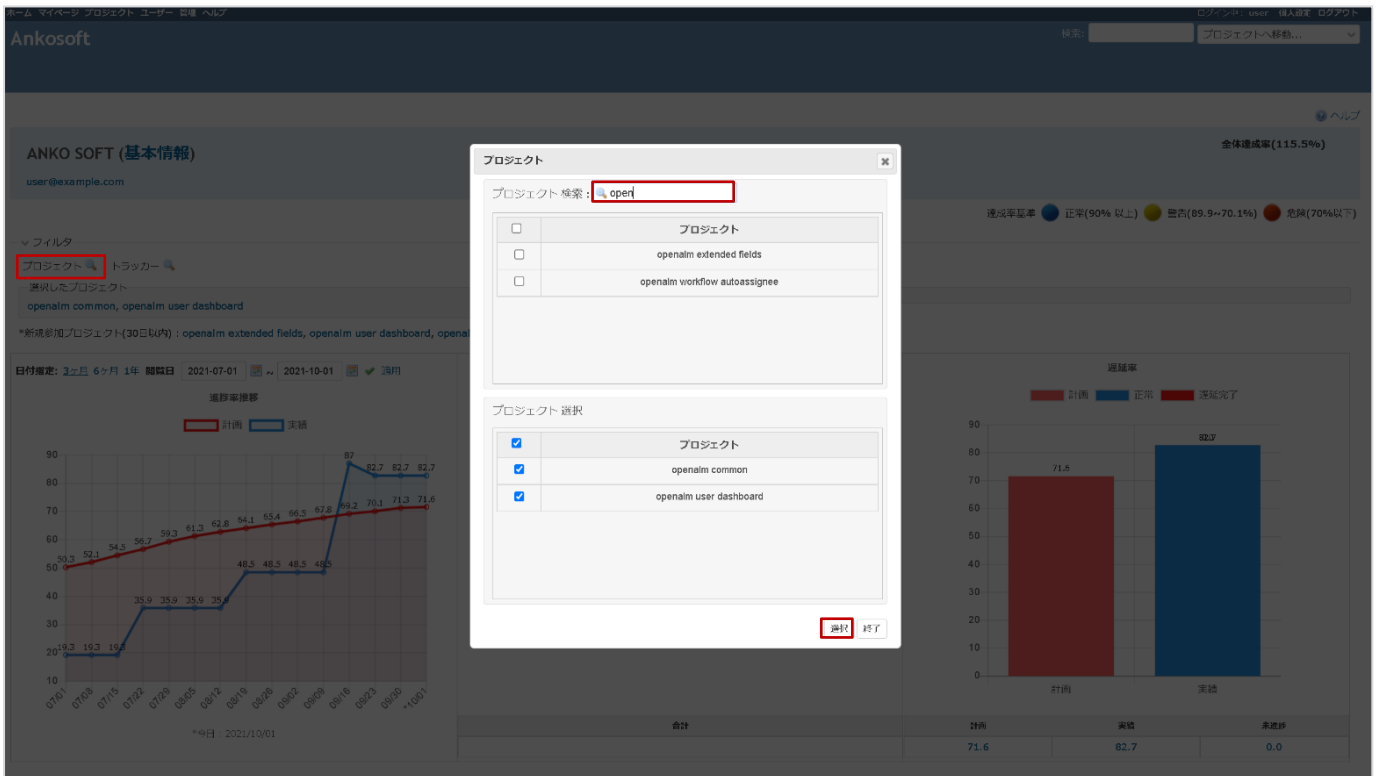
ホーム マイページ プロジェクト ユーザー 管理 ヘルプ
ログイン中: user 個人設定 ログアウト
Ankosoft
検索: プロジェクトへ移動...
ヘルプ
ANKO SOFT (基本情報)
user@example.com
全体達成率(115.5%)
達成率基準 正常(90% 以上) 警告(89.9~70.1%) 危険(70%以下)
フィルタ
プロジェクト トラッカー
選択したプロジェクト
openalm common, openalm user dashboard
*新規参加プロジェクト(30日以内) : openalm extended fields, openalm user dashboard, openal
日付指定: 3ヶ月 6ヶ月 1年 期間日 2021-07-01 ~ 2021-10-01 適用
進捗率推移
計画 実績
90 80 70 60 50 40 30 20 10
50.3 52.1 54.5 56.7 59.3 61.3 62.8 54.1 55.4 66.5 67.8 69.2 70.1 71.3 71.6
19.3 19.3 19.3 35.9 35.9 35.9 35.9 48.5 48.5 48.5 48.5 87 82.7 82.7 82.7
07/01 07/08 07/15 07/22 07/29 08/05 08/12 08/19 08/26 09/02 09/09 09/16 09/23 09/30 10/01
*今日 : 2021/10/01
遅延率
計画 正常 遅延完了
90 80 70 60 50 40 30 20 10 0
71.6
82.7
計画 実績
合計
| 計画 | 実績 | 未遅延 |
|---|---|---|
| 71.6 | 82.7 | 0.0 |

プロジェクト
プロジェクト 検索 : open
| | プロジェクト |
|---|---|
| ☐ | openalm extended fields |
| ☐ | openalm workflow autoassignee |

プロジェクト 選択
| ☑ | プロジェクト |
|---|---|
| ☑ | openalm common |
| ☑ | openalm user dashboard |

選択 終了